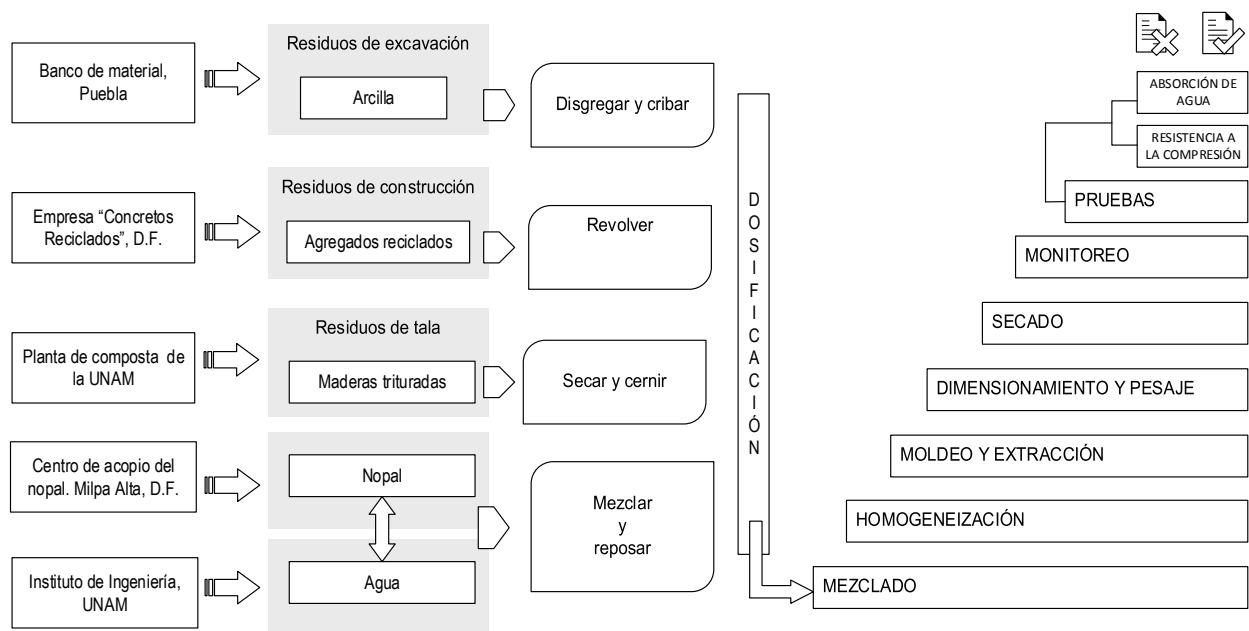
Banco de material, Puebla

Residuos de excavación

Arcilla

Disgregar y cribar

Empresa “Concretos Reciclados”, D.F.

Residuos de construcción

Agregados reciclados

Revolver

Planta de composta de la UNAM

Residuos de tala

Maderas trituradas

Secar y cernir

Centro de acopio del nopal. Milpa Alta, D.F.

Nopal

Instituto de Ingeniería, UNAM

Agua

Mezclar y reposar

D O S I F I C A C I Ó N

ABSORCIÓN DE AGUA

RESISTENCIA A LA COMPRESIÓN

PRUEBAS

MONITOREO

SECADO

DIMENSIONAMIENTO Y PESAJE

MOLDEO Y EXTRACCIÓN

HOMOGENEIZACIÓN

MEZCLADO